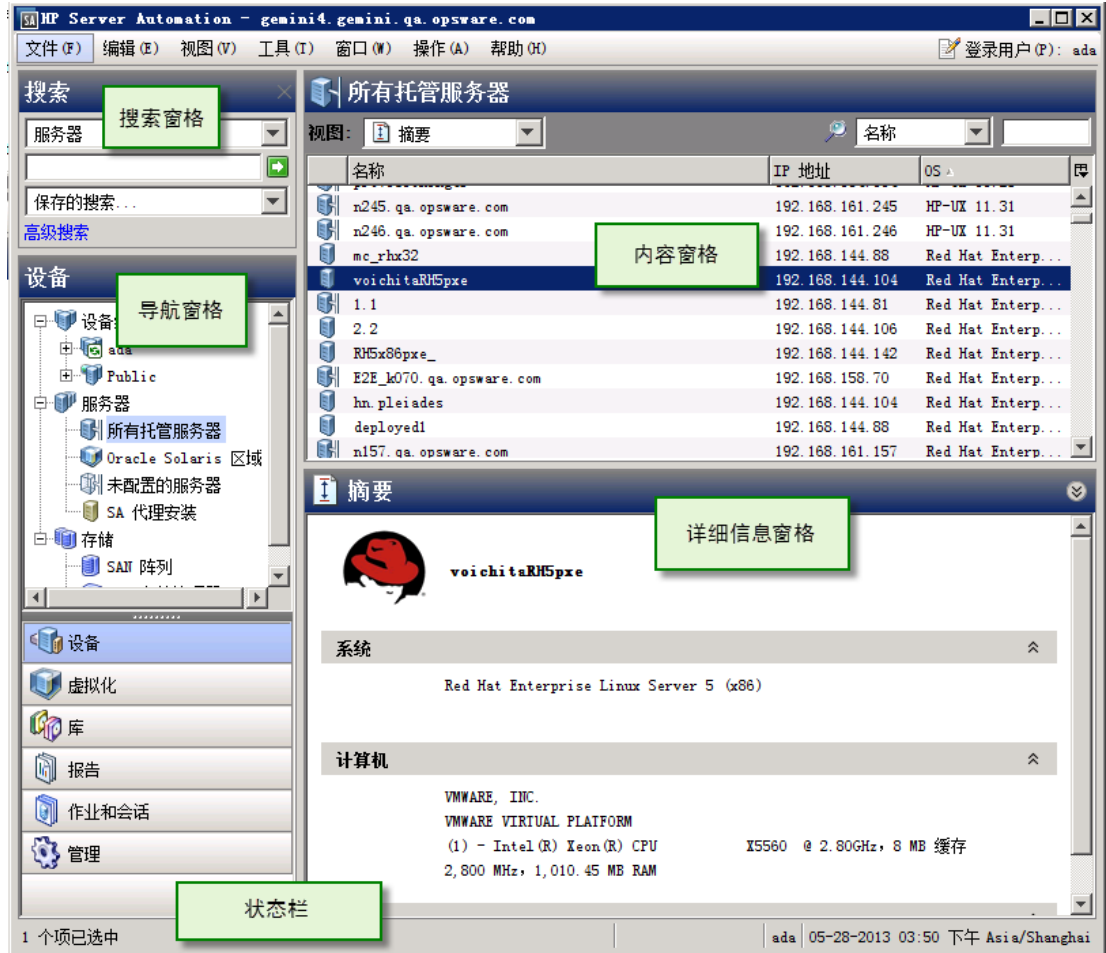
SA HP Server Automation - gemini4.gemini.qa.opsware.com

文件(F) 编辑(E) 视图(V) 工具(T) 窗口(W) 操作(A) 帮助(H)

登录用户(P): ada

搜索

搜索窗格

服务器

保存的搜索...

高级搜索

设备

导航窗格

设备组

ada

Public

服务器

所有托管服务器

Oracle Solaris 区域

未配置的服务器

SA 代理安装

存储

SAN 阵列

设备

虚拟化

库

报告

作业和会话

管理

所有托管服务器

视图: 摘要

名称

| 名称 | IP 地址 | OS |
|---|---|---|
| n245.qa.opsware.com | 192.168.161.245 | HP-UX 11.31 |
| n246.qa.opsware.com | 192.168.161.246 | HP-UX 11.31 |
| mc_rhx32 | 192.168.144.88 | Red Hat Enterp... |
| voichitaRH5pxe | 192.168.144.104 | Red Hat Enterp... |
| 1.1 | 192.168.144.81 | Red Hat Enterp... |
| 2.2 | 192.168.144.106 | Red Hat Enterp... |
| RH5x86pxe_ | 192.168.144.142 | Red Hat Enterp... |
| E2E_k070.qa.opsware.com | 192.168.158.70 | Red Hat Enterp... |
| hn.pleiades | 192.168.144.104 | Red Hat Enterp... |
| deployed1 | 192.168.144.88 | Red Hat Enterp... |
| n157.qa.opsware.com | 192.168.161.157 | Red Hat Enterp... |

内容窗格

摘要

详细信息窗格

voichitaRH5pxe

系统

Red Hat Enterprise Linux Server 5 (x86)

计算机

VMWARE, INC.
VMWARE VIRTUAL PLATFORM
(1) - Intel(R) Xeon(R) CPU X5560 @ 2.80GHz, 8 MB 缓存
2,800 MHz, 1,010.45 MB RAM

状态栏

1 个项已选中

ada 05-28-2013 03:50 下午 Asia/Shanghai